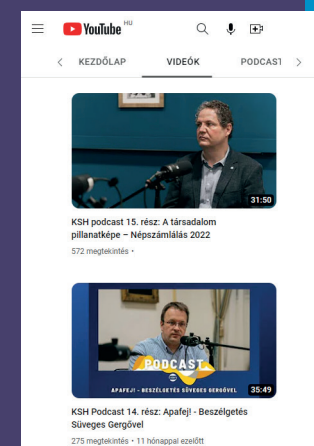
YouTube HU

KEZDŐLAP VIDEÓK PODCAST

31:50

KSH podcast 15. rész: A társadalom pillanatképe – Népszámlálás 2022

572 megtekintés •

PODCAST

APAFEJ! - BESZÉLGETÉS SÜVEGES GERGŐVEL

35:49

KSH Podcast 14. rész: Apafej! - Beszélgetés Süveges Gergővel

275 megtekintés • 11 hónappal ezelőtt